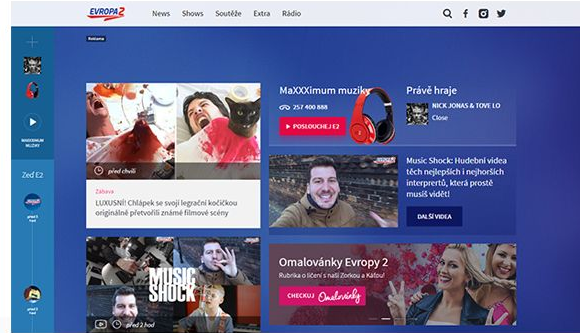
EVROPA 2

News Shows Soutěže Extra Rádio

Reklama

MAXXXIMUM MUZIKY

Zeď E2

před chvílí

Zábava

LUXUSNÍ! Chlápek se svojí legrační kočičkou originálně přetvořil známé filmové scény

MaXXXimum muziky

257 400 888

POSLOUCHEJ E2

Právě hraje

NICK JONAS & TOVE LO

Close

Music Shock: Hudební videa těch nejlepších i nejhorších interpretů, která prostě musíš vidět!

DALŠÍ VIDEA

MUSIC SHOCK

před 2 hod

Omalovánky Evropy 2

Rubrika o líčení s naší Zorkou a Kaťou!

CHECKUJ Omalovánky